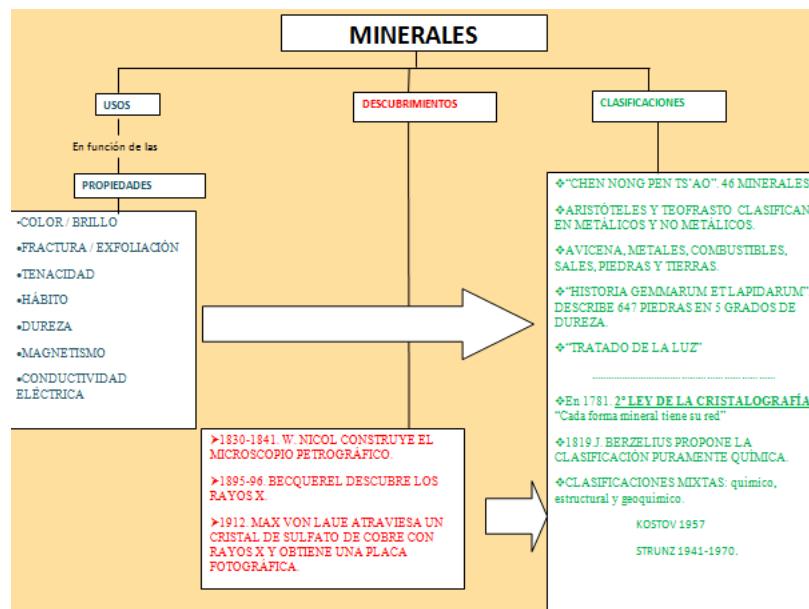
MINERALES

USOS

En función de las

PROPIEDADES

•COLOR / BRILLO
•FRACTURA / EXFOLIACIÓN
•TENACIDAD
•HÁBITO
•DUREZA
•MAGNETISMO
•CONDUCTIVIDAD ELÉCTRICA

DESCUBRIMIENTOS

➤1830-1841. W. NICOL CONSTRUYE EL MICROSCOPIO PETROGRÁFICO.

➤1895-96. BECQUEREL DESCUBRE LOS RAYOS X.

➤1912. MAX VON LAUE ATRAVIESA UN CRISTAL DE SULFATO DE COBRE CON RAYOS X Y OBTIENE UNA PLACA FOTOGRÁFICA.

CLASIFICACIONES

❖"CHEN NONG PEN TS'AO". 46 MINERALES

❖ARISTÓTELES Y TEOFRASTO CLASIFICAN EN METÁLICOS Y NO METÁLICOS.

❖AVICENA, METALES, COMBUSTIBLES, SALES, PIEDRAS Y TIERRAS.

❖"HISTORIA GEMMARUM ET LAPIDARUM" DESCRIBE 647 PIEDRAS EN 5 GRADOS DE DUREZA.

❖"TRATADO DE LA LUZ"

❖En 1781. 2ª LEY DE LA CRISTALOGRAFÍA "Cada forma mineral tiene su red"

❖1819 J. BERZELIUS PROPONE LA CLASIFICACIÓN PURAMENTE QUÍMICA.

❖CLASIFICACIONES MIXTAS: químico, estructural y geoquímico.

KOSTOV 1957

STRUNZ 1941-1970.